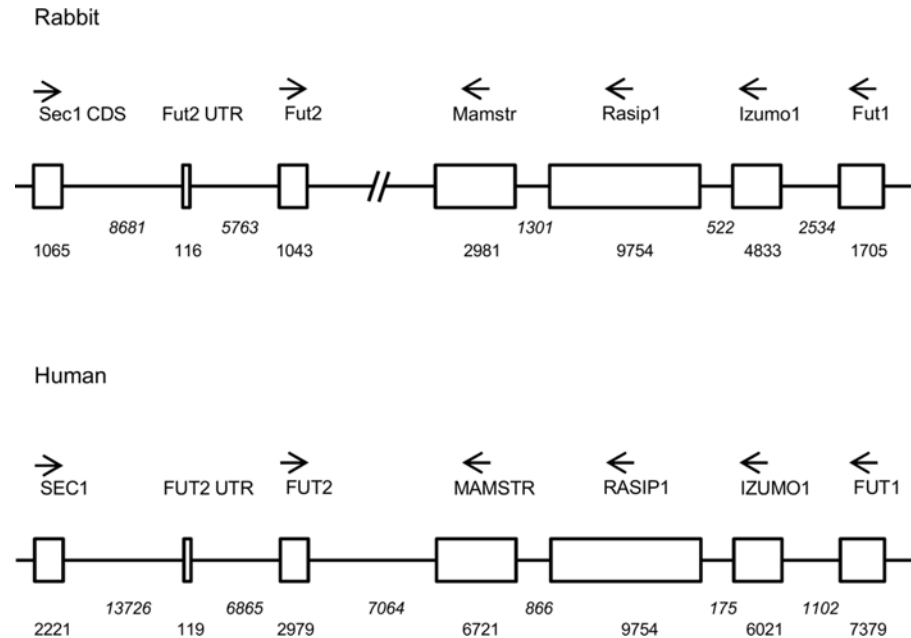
Rabbit

Sec1 CDS Fut2 UTR Fut2 Mamstr Rasip1 Izumo1 Fut1

8681 5763 1301 522 2534

1065 116 1043 2981 9754 4833 1705

Human

SEC1 FUT2 UTR FUT2 MAMSTR RASIP1 IZUMO1 FUT1

13726 6865 7064 866 175 1102

2221 119 2979 6721 9754 6021 7379